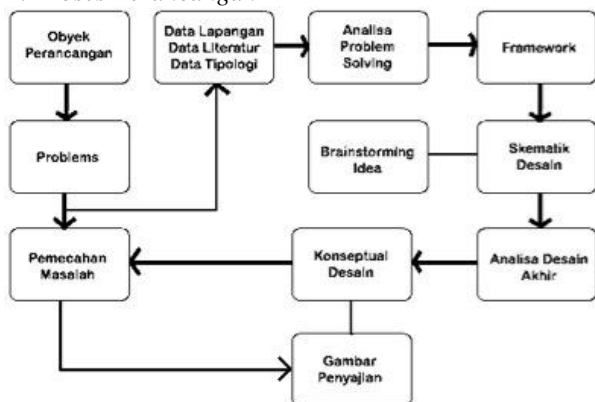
Obyek Perancangan

Data Lapangan
Data Literatur
Data Tipologi

Analisa Problem Solving

Framework

Problems

Brainstorming Idea

Skematik Desain

Pemecahan Masalah

Konseptual Desain

Analisa Desain Akhir

Gambar Penyajian